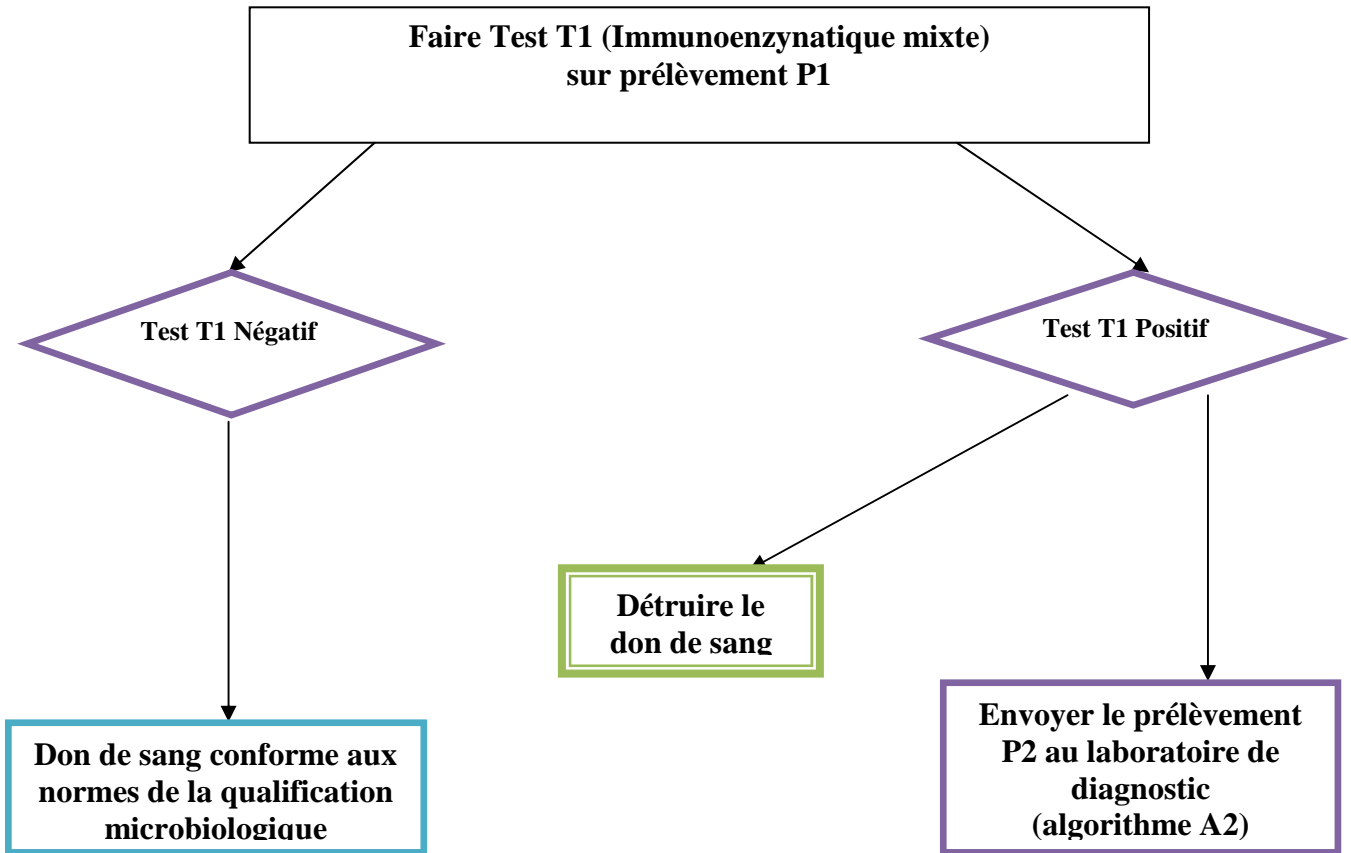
Faire Test T1 (Immunoenzynatique mixte) sur prélèvement P1

Test T1 Négatif

Test T1 Positif

Détruire le don de sang

Don de sang conforme aux normes de la qualification microbiologique

Envoyer le prélèvement P2 au laboratoire de diagnostic (algorithme A2)